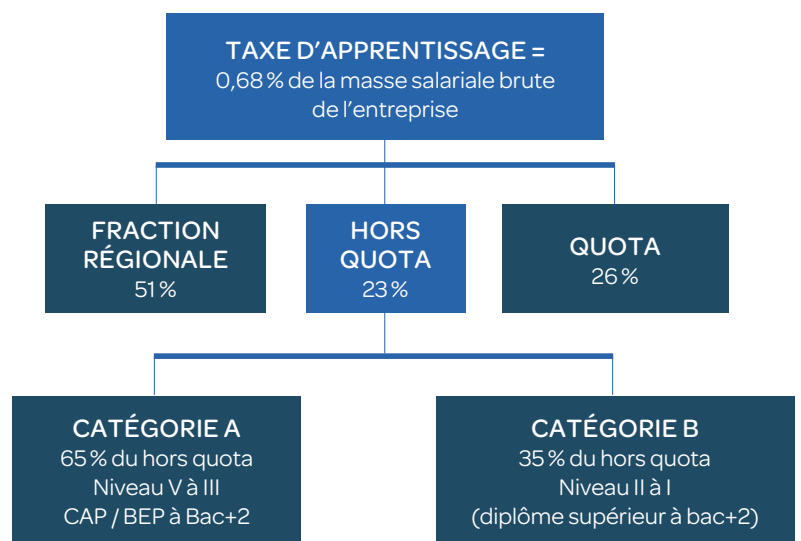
TAXE D'APPRENTISSAGE =
0,68 % de la masse salariale brute de l'entreprise

FRACTION RÉGIONALE
51 %

HORS QUOTA
23 %

QUOTA
26 %

CATÉGORIE A
65 % du hors quota
Niveau V à III
CAP / BEP à Bac+2

CATÉGORIE B
35 % du hors quota
Niveau II à I
(diplôme supérieur à bac+2)